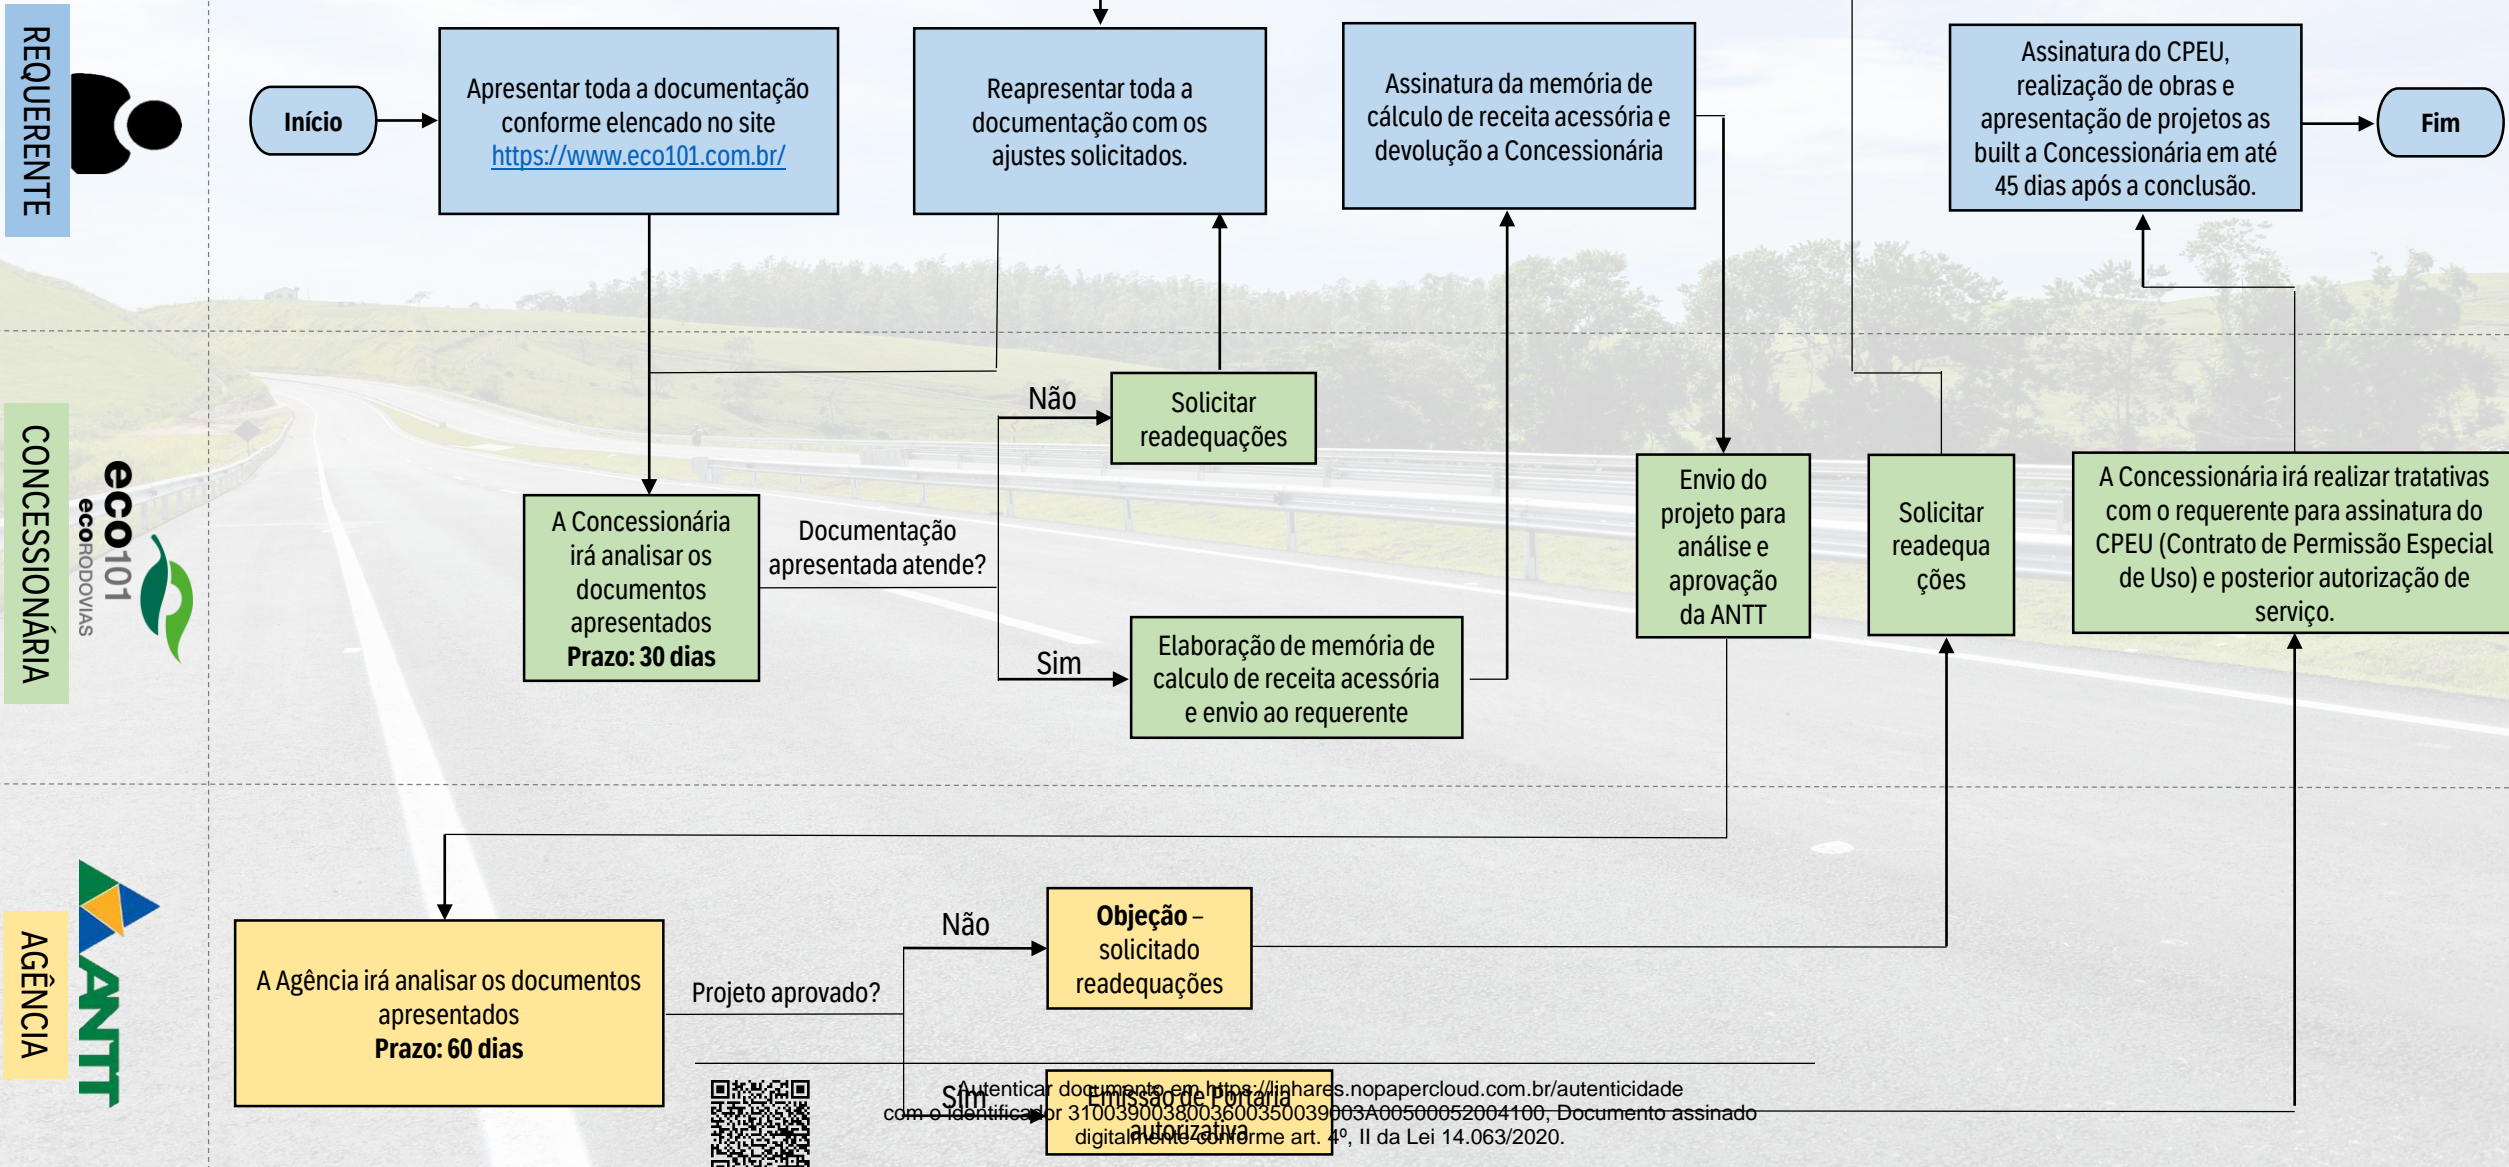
REQUERENTE

Início

Apresentar toda a documentação conforme elencado no site https://www.eco101.com.br/

Reapresentar toda a documentação com os ajustes solicitados.

Assinatura da memória de cálculo de receita acessória e devolução a Concessionária

Assinatura do CPEU, realização de obras e apresentação de projetos as built a Concessionária em até 45 dias após a conclusão.

Fim

CONCESSIONÁRIA

eco101 ecoRODOVIAS

Não

Solicitar readequações

A Concessionária irá analisar os documentos apresentados
Prazo: 30 dias

Documentação apresentada atende?

Sim

Elaboração de memória de calculo de receita acessória e envio ao requerente

Envio do projeto para análise e aprovação da ANTT

Solicitar readequa ções

A Concessionária irá realizar tratativas com o requerente para assinatura do CPEU (Contrato de Permissão Especial de Uso) e posterior autorização de serviço.

AGÊNCIA

ANTT

A Agência irá analisar os documentos apresentados
Prazo: 60 dias

Projeto aprovado?

Não

Objeção – solicitado readequações

Sim

Emissão de Portaria autorizativa

Autenticar documento em https://linhares.nopapercloud.com.br/autenticidade com o identificador 3100390038003600350039003A00500052004100, Documento assinado digitalmente conforme art. 4º, II da Lei 14.063/2020.